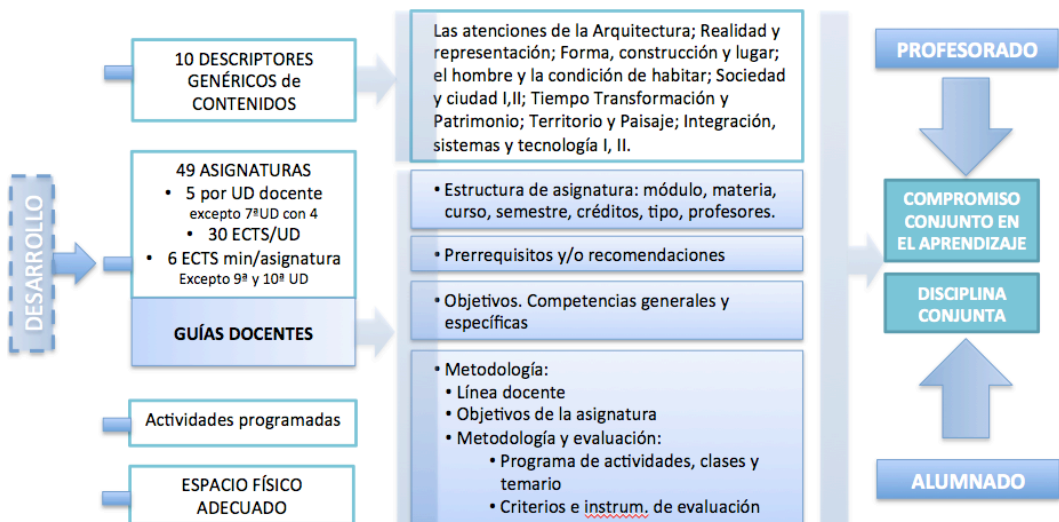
DESARROLLO

10 DESCRIPTORES GENÉRICOS de CONTENIDOS

Las atenciones de la Arquitectura; Realidad y representación; Forma, construcción y lugar; el hombre y la condición de habitar; Sociedad y ciudad I,II; Tiempo Transformación y Patrimonio; Territorio y Paisaje; Integración, sistemas y tecnología I, II.

49 ASIGNATURAS
• 5 por UD docente
excepto 7ªUD con 4
• 30 ECTS/UD
• 6 ECTS min/asignatura
Excepto 9ª y 10ª UD

GUÍAS DOCENTES

• Estructura de asignatura: módulo, materia, curso, semestre, créditos, tipo, profesores.

• Prerrequisitos y/o recomendaciones

• Objetivos. Competencias generales y específicas

• Metodología:
• Línea docente
• Objetivos de la asignatura
• Metodología y evaluación:
• Programa de actividades, clases y temario
• Criterios e instrum. de evaluación

Actividades programadas

ESPACIO FÍSICO ADECUADO

PROFESORADO

COMPROMISO CONJUNTO EN EL APRENDIZAJE

DISCIPLINA CONJUNTA

ALUMNADO